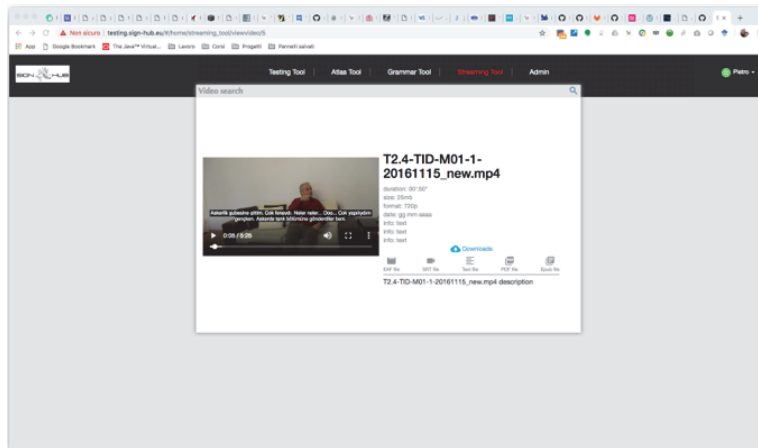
Non sicuro | testing.sign-hub.eu/it/home/streaming_tool/viewvideo/5

App Google Bookmark The Java™ Virtual... Lavoro Corsi Progetti Pannelli solari

SIGN HUB

Testing Tool | Atlas Tool | Grammar Tool | Streaming Tool | Admin

Pietro

Video search

Askerlik gülesine çittim. Çok fenaydı. Neler neler... Ooo... Çok yaşmıştım gençken. Askerde terk birlikimize gönderirler beni.

0:05 / 0:20

T2.4-TID-M01-1-20161115_new.mp4

duration: 00':56"
size: 25mb
format: 720p
date: gg mm aaaa
info: text
info: text
info: text

Downloads

EAF file | SRT file | Text file | PDF file | Epub file

T2.4-TID-M01-1-20161115_new.mp4 description